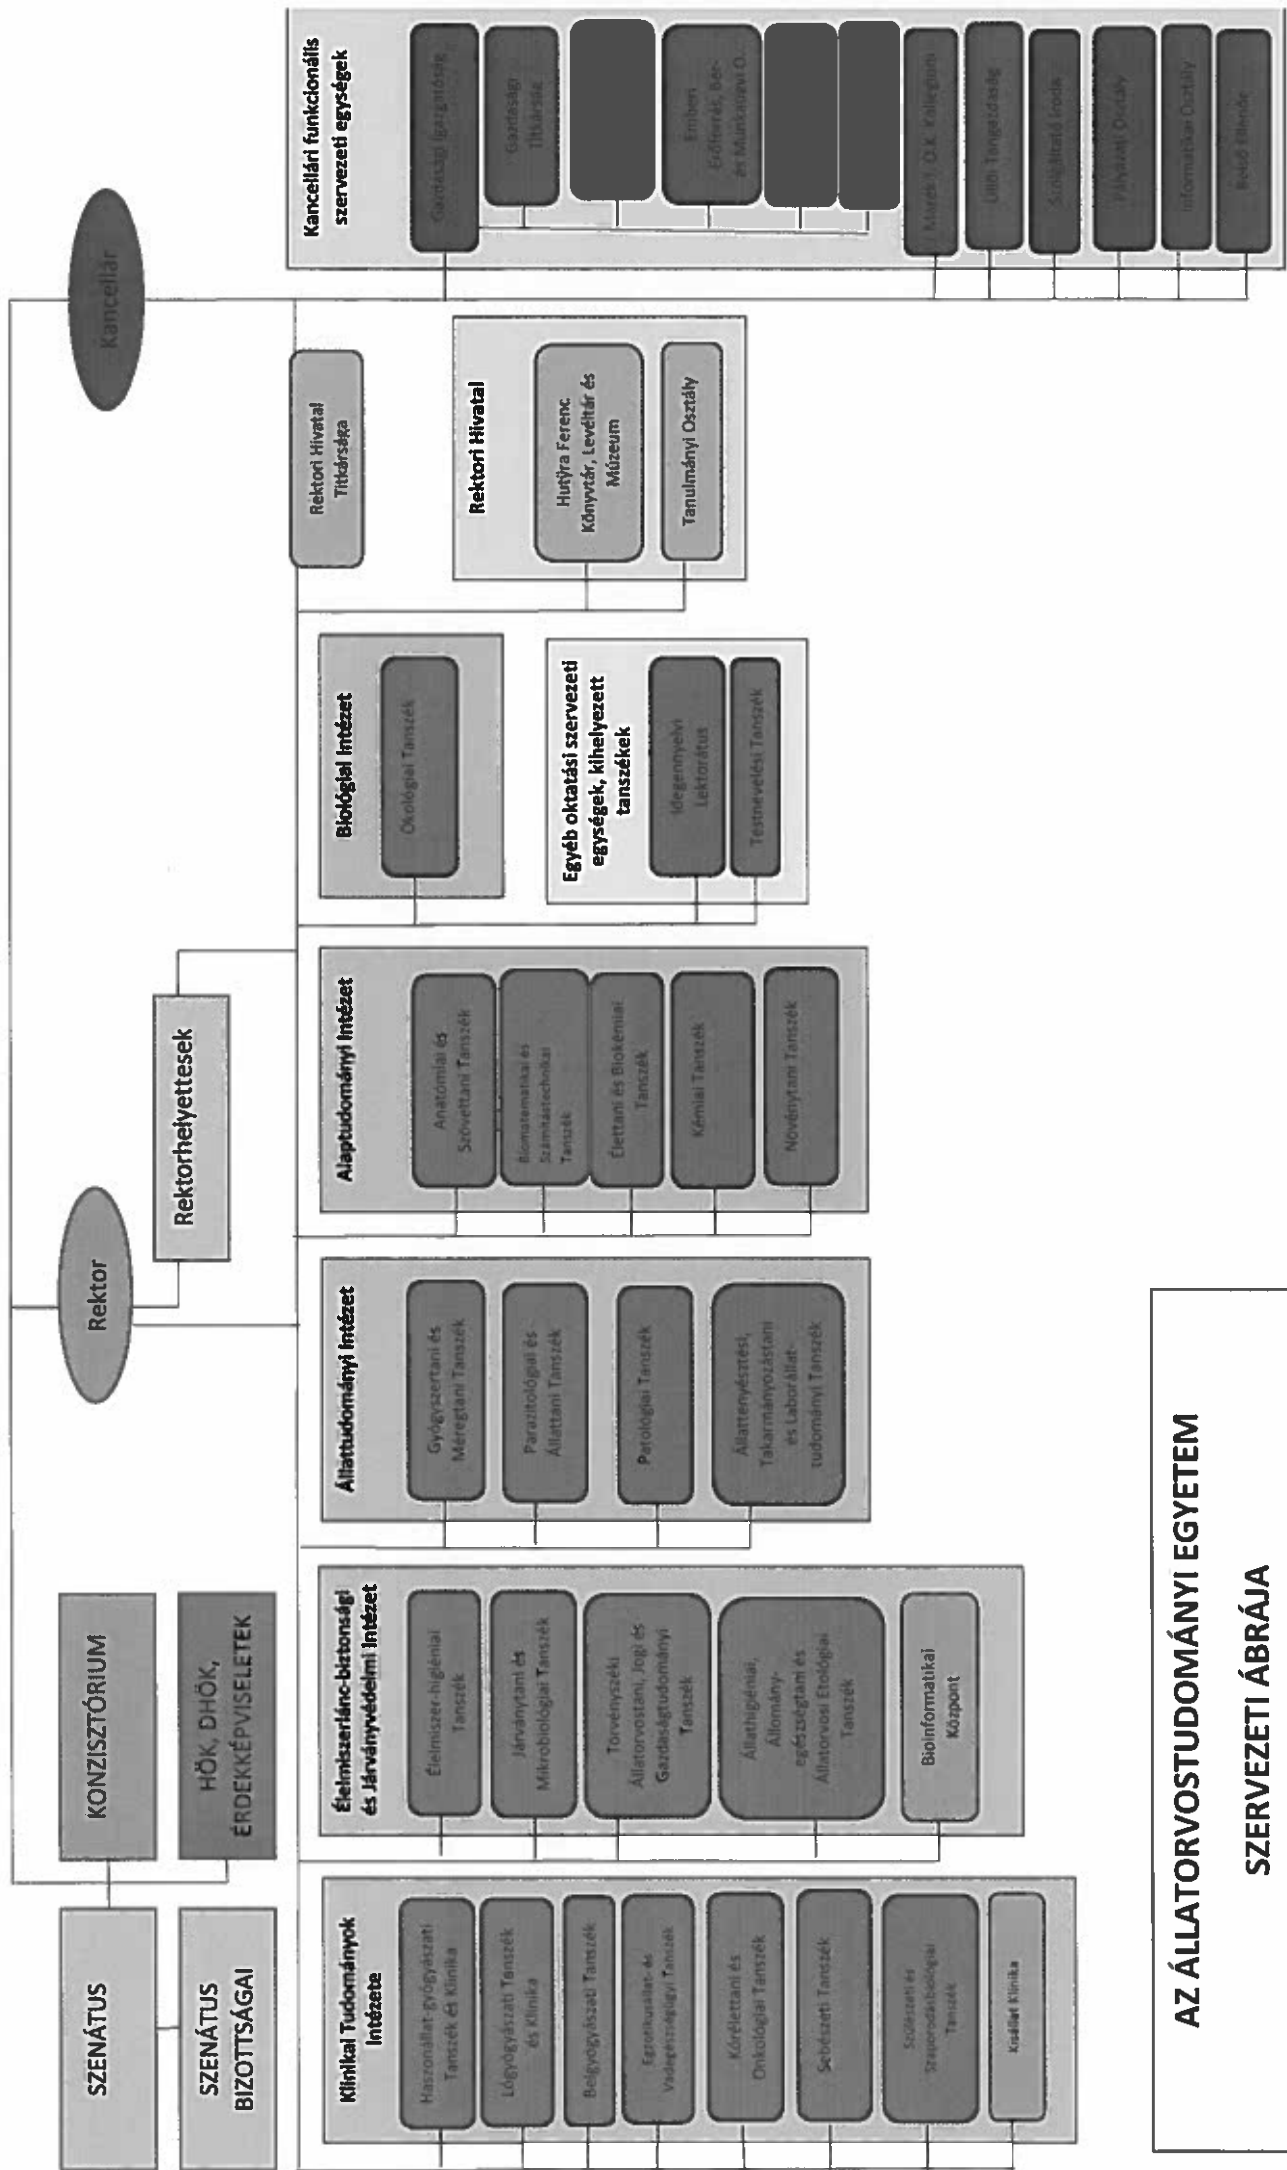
AZ ÁLLATORVOSTUDOMÁNYI EGYETEM

SZERVEZETI ÁBRÁJA

SZENÁTUS

SZENÁTUS BIZOTTSÁGAI

KONZISZTÓRIUM

HÖK, DHÖK, ÉRDEKKÉPVISELETEK

Rektor

Rektorhelyettesek

Kancellár

Klinikai Tudományok Intézete

Haszonállat-gyógyászati Tanszék és Klinika

Lógyógyászati Tanszék és Klinika

Belgyógyászati Tanszék

Egzotikusállat- és Vadegészségügyi Tanszék

Kórélettani és Onkológiai Tanszék

Sebészeti Tanszék

Szülészeti és Szaporodásbiológiai Tanszék

Kisállat Klinika

Élelmiszerlánc-biztonsági és Járványvédelmi Intézet

Élelmiszer-higiéniai Tanszék

Járványtani és Mikrobiológiai Tanszék

Törvényszéki Állatorvostani, Jogi és Gazdaságtudományi Tanszék

Állathigiéniai, Állomány-egészségtani és Állatorvosi Etológiai Tanszék

Bioinformatikai Központ

Állattudományi Intézet

Gyógyszertani és Méregtani Tanszék

Parazitológiai és Állattani Tanszék

Patológiai Tanszék

Állattenyésztési, Takarmányozástani és Laborállat-tudományi Tanszék

Alaptudományi Intézet

Anatómiai és Szövettani Tanszék

Biomatematikai és Számítástechnikai Tanszék

Élettani és Biokémiai Tanszék

Kémiai Tanszék

Növénytani Tanszék

Biológiai Intézet

Ökológiai Tanszék

Egyéb oktatási szervezeti egységek, kihelyezett tanszékek

Idegennyelvi Lektorátus

Testnevelési Tanszék

Rektori Hivatal Titkársága

Rektori Hivatal

Hutÿra Ferenc Könyvtár, Levéltár és Múzeum

Tanulmányi Osztály

Kancellári funkcionális szervezeti egységek

Gazdasági Igazgatóság

Gazdasági Titkárság

Emberi Erőforrás, Bér- és Munkaügyi O.

Marek J. O.K. Kollégium

Üllői Tangazdaság

Szolgáltató Iroda

Pályázati Osztály

Informatikai Osztály

Belső Ellenőr